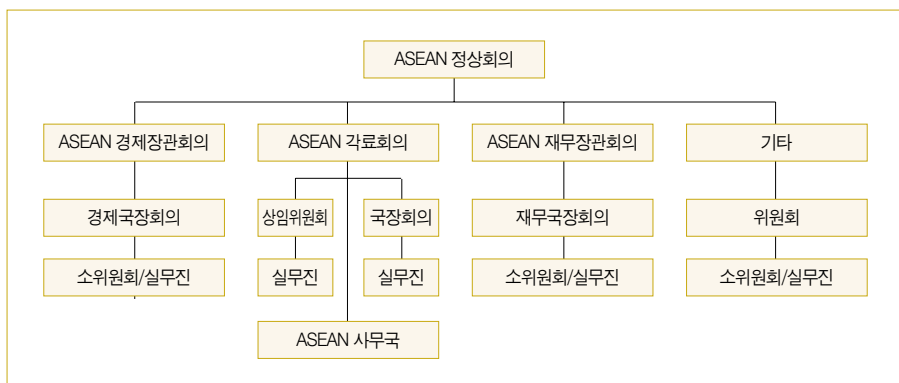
ASEAN 정상회의

ASEAN 경제장관회의

경제국장회의

소위원회/실무진

ASEAN 각료회의

상임위원회

실무진

국장회의

실무진

ASEAN 사무국

ASEAN 재무장관회의

재무국장회의

소위원회/실무진

기타

위원회

소위원회/실무진